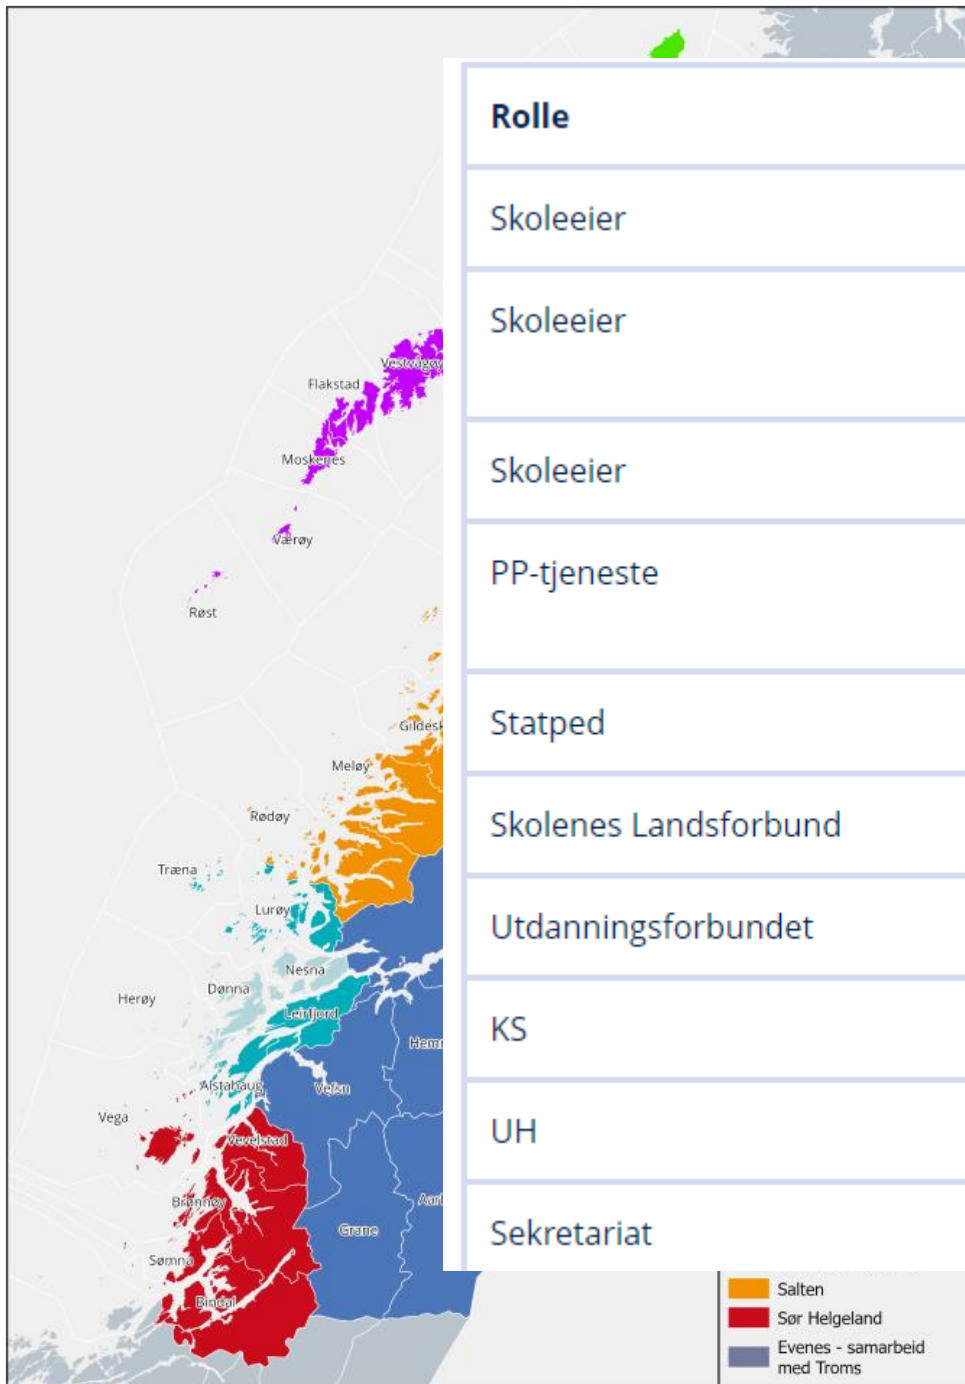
Vestvågøy
Flakstad
Moskenes
Værøy
Røst
Gildesk
Meløy
Rødøy
Træna
Lurøy
Nesna
Dønna
Herøy
Leirfjord
Hemn
Vefsn
Alstahaug
Vega
Vevelstad
Brønnøy
Aan
Grane
Sømna
Bindal

| Rolle |
|---|
| Skoleeier |
| Skoleeier |
| Skoleeier |
| PP-tjeneste |
| Statped |
| Skolenes Landsforbund |
| Utdanningsforbundet |
| KS |
| UH |
| Sekretariat |

Salten
Sør Helgeland
Evenes - samarbeid med Troms